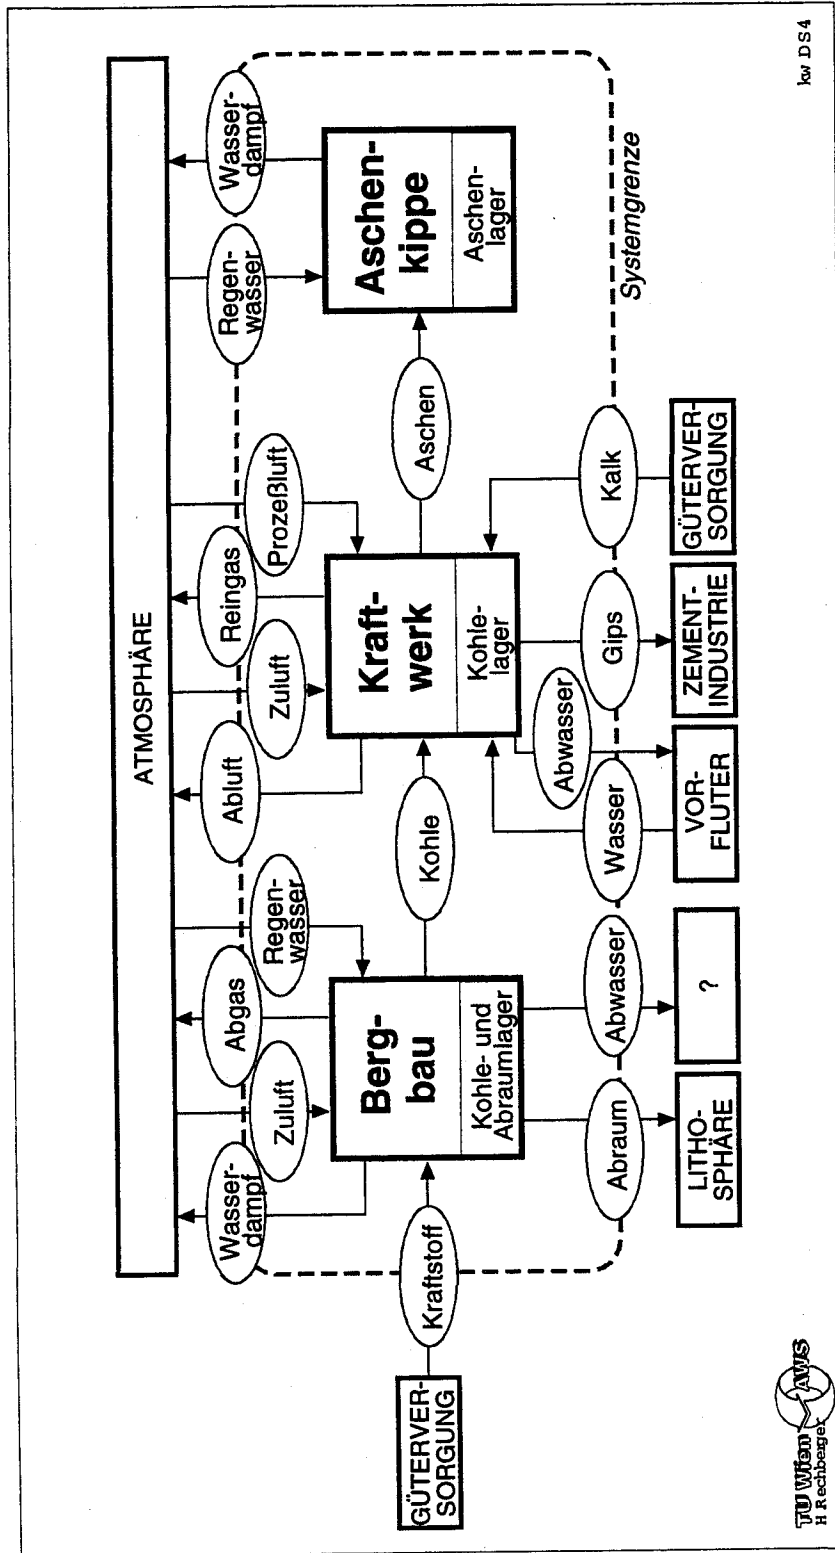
ATMOSPHÄRE

Wasserdampf
Zuluft
Abgas
Regenwasser
Abluft
Zuluft
Reingas
Prozeßluft
Regenwasser
Wasserdampf

GÜTERVERSORGUNG
Kraftstoff

Bergbau
Kohle- und Abraumlager

Kohle

Kraftwerk
Kohlelager

Aschen

Aschenkippe
Aschenlager

Abraum
Abwasser
Wasser
Abwasser
Gips
Kalk

LITHOSPHÄRE
?
VORFLUTER
ZEMENTINDUSTRIE
GÜTERVERSORGUNG

Systemgrenze

TU Wien AWS
H Rechberger

kw DS4